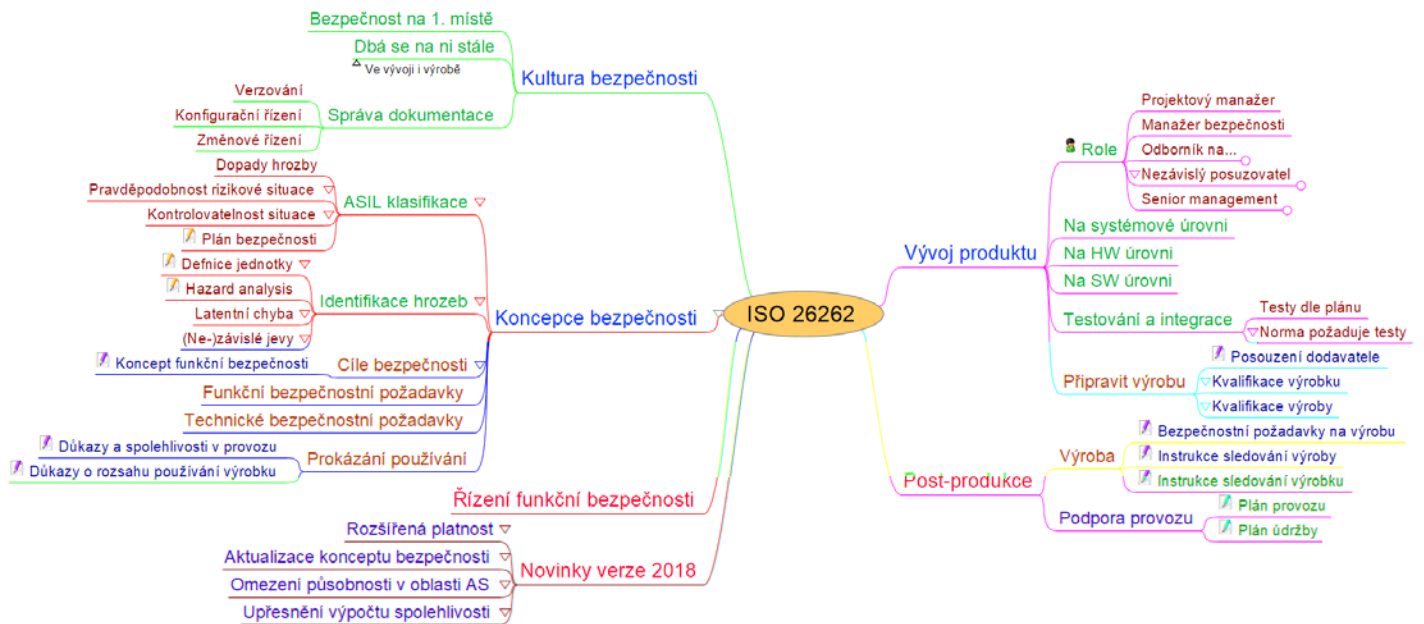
ISO 26262

Kultura bezpečnosti
Bezpečnost na 1. místě
Dbá se na ni stále
Ve vývoji i výrobě
Správa dokumentace
Verzování
Konfigurační řízení
Změnové řízení

Koncepce bezpečnosti
ASIL klasifikace
Dopady hrozby
Pravděpodobnost rizikové situace
Kontrolovatelnost situace
Plán bezpečnosti
Identifikace hrozeb
Defnice jednotky
Hazard analysis
Latentní chyba
(Ne-)závislé jevy
Cíle bezpečnosti
Koncept funkční bezpečnosti
Funkční bezpečnostní požadavky
Technické bezpečnostní požadavky
Prokázání používání
Důkazy a spolehlivosti v provozu
Důkazy o rozsahu používání výrobku

Řízení funkční bezpečnosti

Novinky verze 2018
Rozšířená platnost
Aktualizace konceptu bezpečnosti
Omezení působnosti v oblasti AS
Upřesnění výpočtu spolehlivosti

Vývoj produktu
Role
Projektový manažer
Manažer bezpečnosti
Odborník na...
Nezávislý posuzovatel
Senior management
Na systémové úrovni
Na HW úrovni
Na SW úrovni
Testování a integrace
Testy dle plánu
Norma požaduje testy
Připravit výrobu
Posouzení dodavatele
Kvalifikace výrobku
Kvalifikace výroby

Post-produkce
Výroba
Bezpečnostní požadavky na výrobu
Instrukce sledování výroby
Instrukce sledování výrobku
Podpora provozu
Plán provozu
Plán údržby